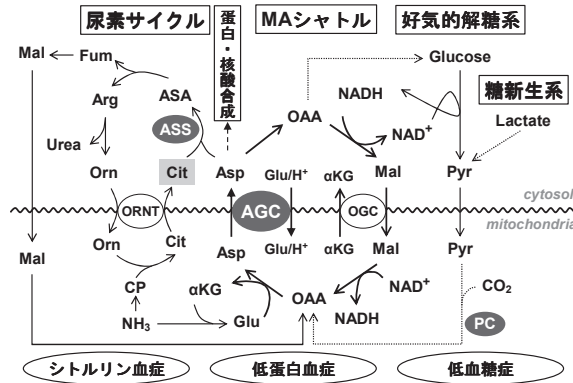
尿素サイクル

蛋白・核酸合成

MAシャトル

好気的解糖系

糖新生系

Mal

Fum

Arg

ASA

Urea

ASS

Orn

Cit

Asp

OAA

NADH

$NAD^+$

Glucose

Lactate

Glu/$H^+$

αKG

Mal

Pyr

cytosol

ORNT

AGC

OGC

mitochondria

Mal

Orn

Cit

Asp

Glu/$H^+$

αKG

Mal

Pyr

CP

αKG

OAA

$NAD^+$

$CO_2$

$NH_3$

Glu

NADH

PC

シトルリン血症

低蛋白血症

低血糖症